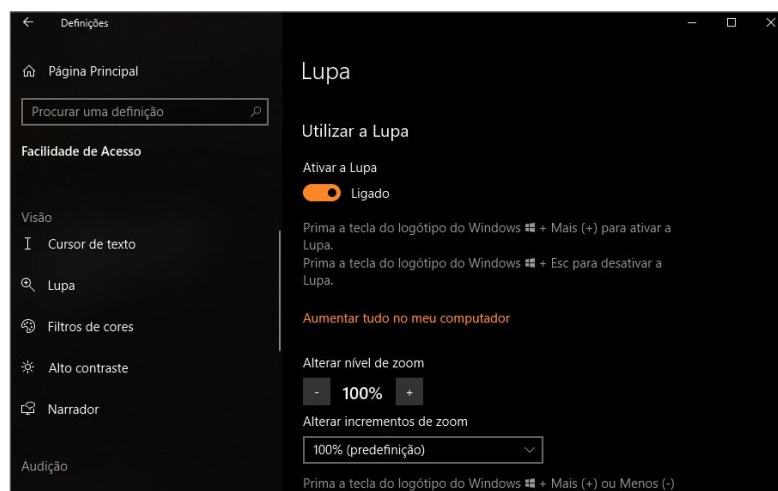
Definições

Página Principal

Procurar uma definição

Facilidade de Acesso

Visão

Cursor de texto

Lupa

Filtros de cores

Alto contraste

Narrador

Audição

Lupa

Utilizar a Lupa

Ativar a Lupa

Ligado

Prima a tecla do logótipo do Windows + Mais (+) para ativar a Lupa.
Prima a tecla do logótipo do Windows + Esc para desativar a Lupa.

Aumentar tudo no meu computador

Alterar nível de zoom

- 100% +

Alterar incrementos de zoom

100% (predefinição)

Prima a tecla do logótipo do Windows + Mais (+) ou Menos (-)